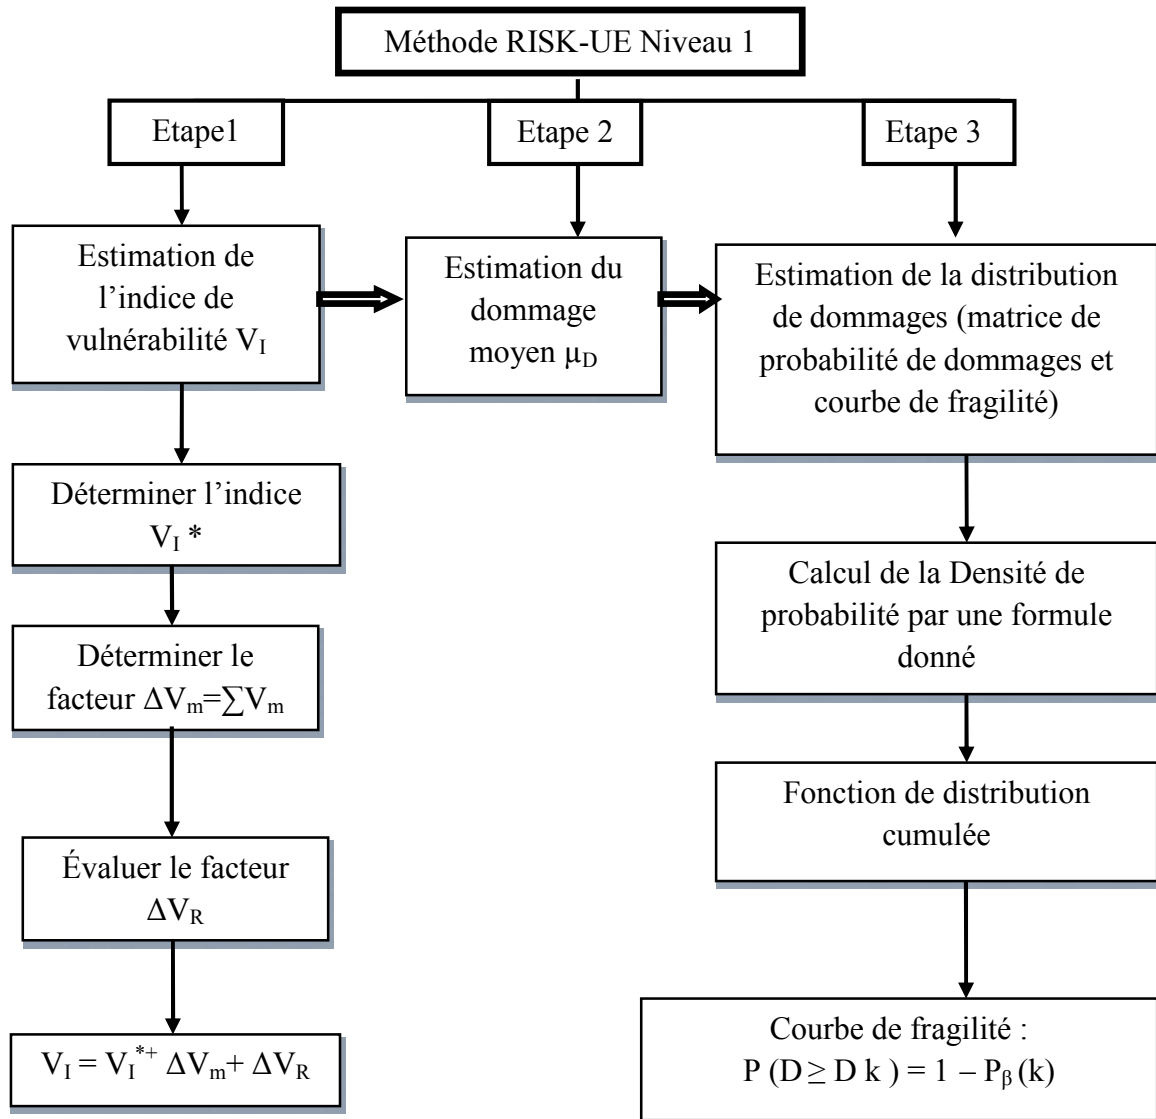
Méthode RISK-UE Niveau 1

Etape1

Etape 2

Etape 3

Estimation de l'indice de vulnérabilité $V_I$

Estimation du dommage moyen $\mu_D$

Estimation de la distribution de dommages (matrice de probabilité de dommages et courbe de fragilité)

Déterminer l'indice $V_I$ *

Déterminer le facteur $\Delta V_m = \sum V_m$

Évaluer le facteur $\Delta V_R$

$V_I = V_I^{*+} \Delta V_m + \Delta V_R$

Calcul de la Densité de probabilité par une formule donné

Fonction de distribution cumulée

Courbe de fragilité :
$P(D \geq D k) = 1 - P_{\beta}(k)$